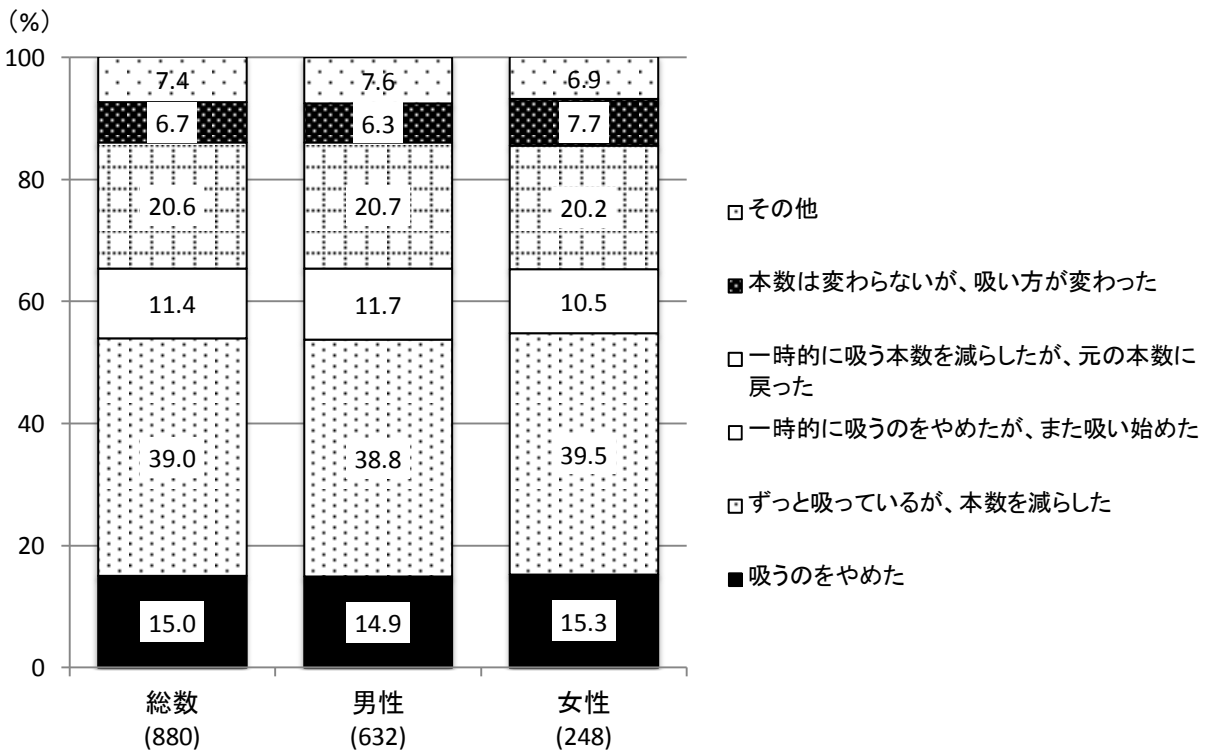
（%）
100
80
60
40
20
0

7.4
6.7
20.6
11.4
39.0
15.0

7.6
6.3
20.7
11.7
38.8
14.9

6.9
7.7
20.2
10.5
39.5
15.3

総数
(880)

男性
(632)

女性
(248)

その他
本数は変わらないが、吸い方が変わった
一時的に吸う本数を減らしたが、元の本数に戻った
一時的に吸うのをやめたが、また吸い始めた
ずっと吸っているが、本数を減らした
吸うのをやめた